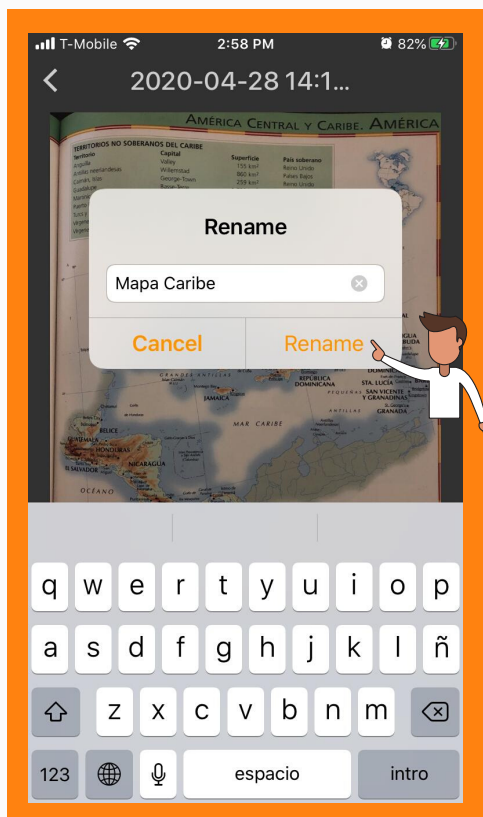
T-Mobile 2:58 PM 82%

2020-04-28 14:1...

AMÉRICA CENTRAL Y CARIBE. AMÉRICA

TERRITORIOS NO SOBERANOS DEL CARIBE

| Territorio | Capital | Superficie | País soberano |
|---|---|---|---|
| Anguila | Valley | 155 km² | Reino Unido |
| Antillas neerlandesas | Willemstad | 960 km² | Países Bajos |
| Caimán, Islas | George Town | 259 km² | Reino Unido |

Rename

Mapa Caribe

Cancel

Rename

BUDA

DOMINICANA

STA. LUCIA

SAN VICENTE Y GRANADINAS

GRANADA

JAMAICA

MAR CARIBE

BELICE

HONDURAS

EL SALVADOR

NICARAGUA

OCÉANO

q w e r t y u i o p

a s d f g h j k l ñ

z x c v b n m

123

espacio

intro